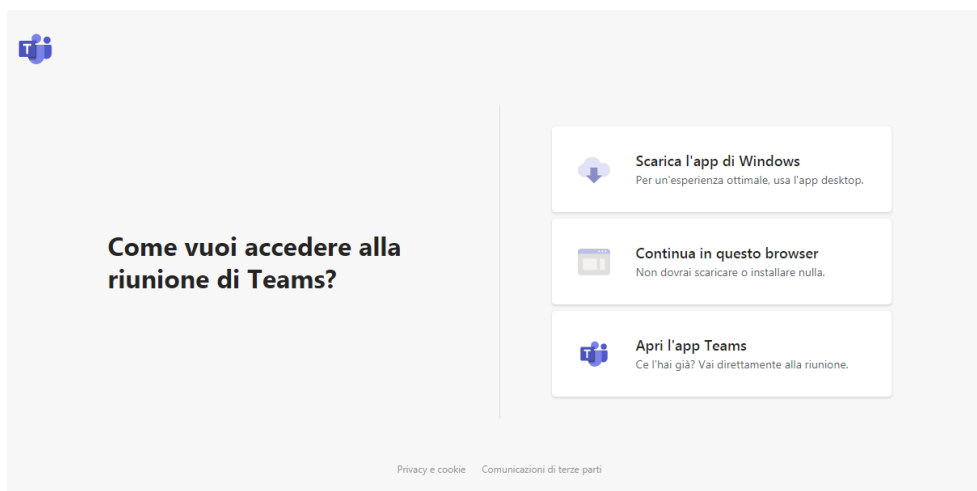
Come vuoi accedere alla riunione di Teams?

Scarica l'app di Windows
Per un'esperienza ottimale, usa l'app desktop.

Continua in questo browser
Non dovrai scaricare o installare nulla.

Apri l'app Teams
Ce l'hai già? Vai direttamente alla riunione.

Privacy e cookie Comunicazioni di terze parti